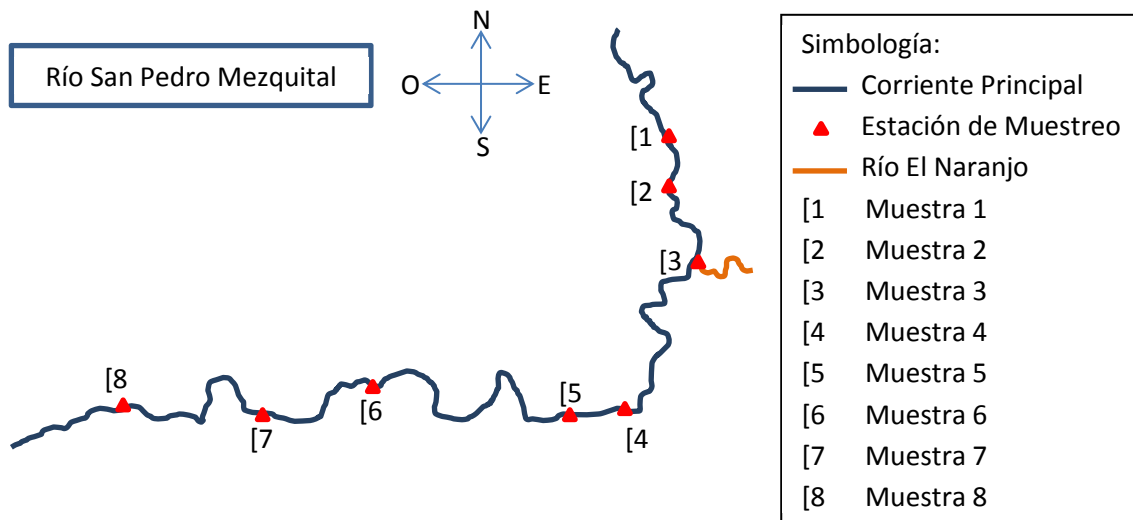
Río San Pedro Mezquital

N
O E
S

[1
[2
[3
[5
[4
[6
[7
[8

Simbología:
Corriente Principal
Estación de Muestreo
Río El Naranjo
[1 Muestra 1
[2 Muestra 2
[3 Muestra 3
[4 Muestra 4
[5 Muestra 5
[6 Muestra 6
[7 Muestra 7
[8 Muestra 8